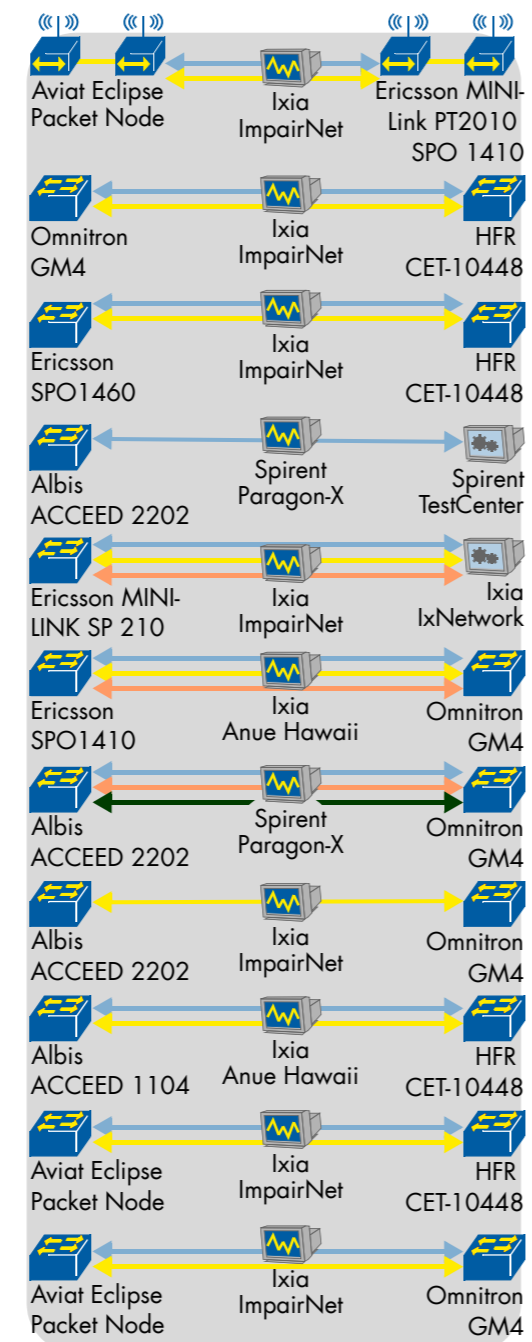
Aviat Eclipse Packet Node

Ixia ImpairNet

Ericsson MINI-Link PT2010 SPO 1410

Omnitron GM4

Ixia ImpairNet

HFR CET-10448

Ericsson SPO1460

Ixia ImpairNet

HFR CET-10448

Albis ACCEED 2202

Spirent Paragon-X

Spirent TestCenter

Ericsson MINI-LINK SP 210

Ixia ImpairNet

Ixia IxNetwork

Ericsson SPO1410

Ixia Anue Hawaii

Omnitron GM4

Albis ACCEED 2202

Spirent Paragon-X

Omnitron GM4

Albis ACCEED 2202

Ixia ImpairNet

Omnitron GM4

Albis ACCEED 1104

Ixia Anue Hawaii

HFR CET-10448

Aviat Eclipse Packet Node

Ixia ImpairNet

HFR CET-10448

Aviat Eclipse Packet Node

Ixia ImpairNet

Omnitron GM4